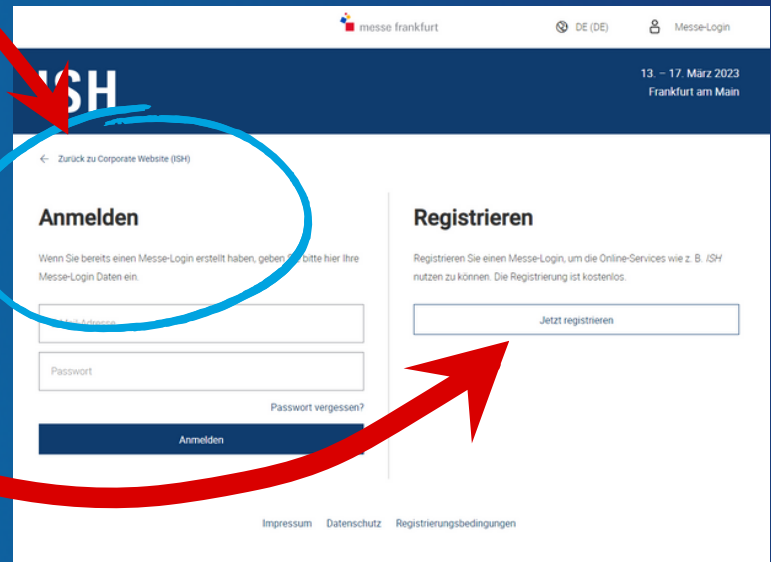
messe frankfurt

DE (DE)

Messe-Login

ISH

13. – 17. März 2023
Frankfurt am Main

Zurück zu Corporate Website (ISH)

Anmelden

Wenn Sie bereits einen Messe-Login erstellt haben, geben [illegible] bitte hier Ihre Messe-Login Daten ein.

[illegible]Mail-Adresse

Passwort

Passwort vergessen?

Anmelden

Registrieren

Registrieren Sie einen Messe-Login, um die Online-Services wie z. B. ISH nutzen zu können. Die Registrierung ist kostenlos.

Jetzt registrieren

Impressum Datenschutz Registrierungsbedingungen